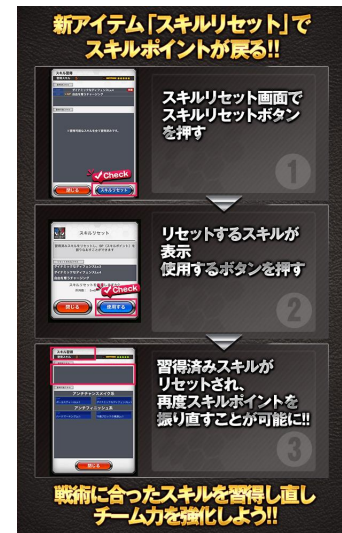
新アイテム「スキルリセット」で
スキルポイントが戻る!!

スキルリセット画面で
スキルリセットボタン
を押す

Check
閉じる
スキルリセット

1

スキルリセット

リセットするスキルが
表示
使用するボタンを押す

Check
閉じる
使用する

2

習得済みスキルが
リセットされ、
再度スキルポイントを
振り直すことが可能に!!

アンチチャンスメイク
アンチフィニッシュ
閉じる

3

戦術に合ったスキルを習得し直し
チーム力を強化しよう!!